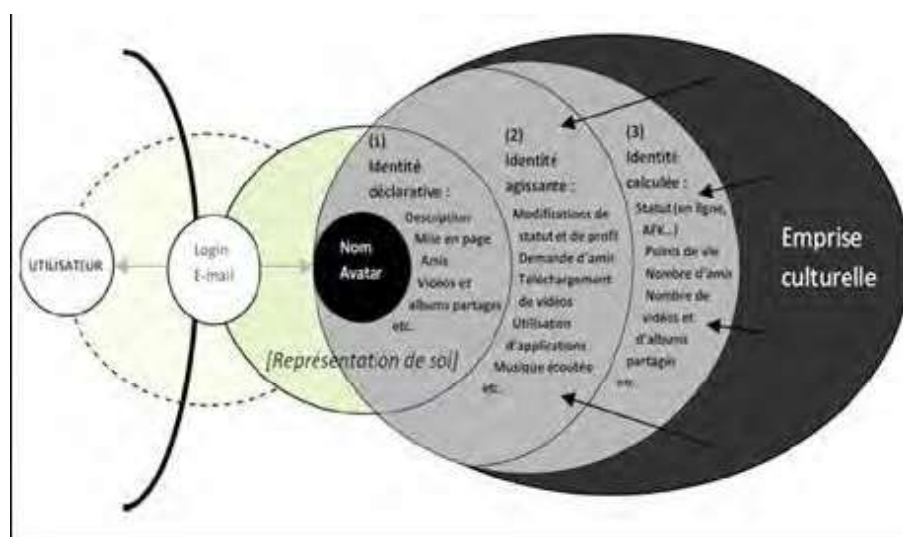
UTILISATEUR

Login
E-mail

Nom
Avatar

[Représentation de soi]

(1)
Identité déclarative :
Desciption
Mile en page
Amis
Videos et albums partagés
etc.

(2)
Identité agissante :
Modifications de statut et de profil
Demande d'amis
Téléchargement de vidéos
Utilisation d'applications
Musique écoutée
etc.

(3)
Identité calculée :
Statut (en ligne, AFK...)
Points de vie
Nombre d'amis
Nombre de vidéos et d'albums partagés
etc.

Emprise culturelle